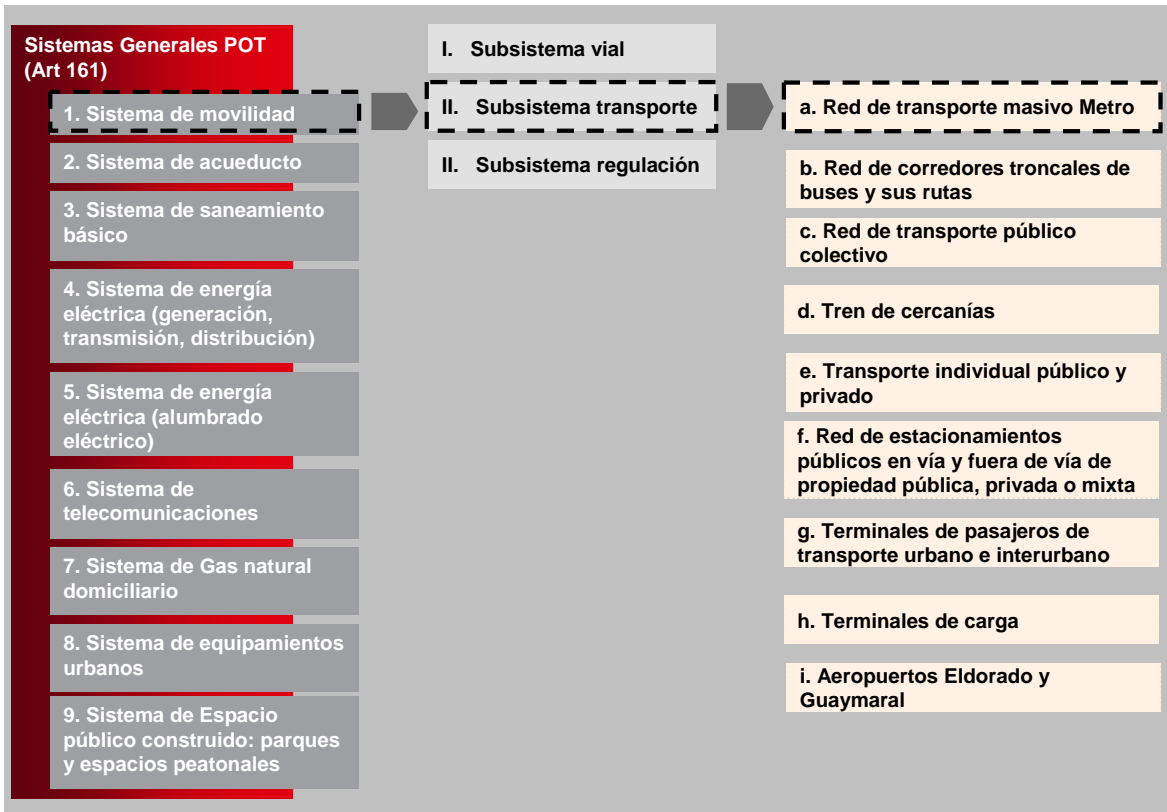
Sistemas Generales POT (Art 161)

1. Sistema de movilidad

2. Sistema de acueducto

3. Sistema de saneamiento básico

4. Sistema de energía eléctrica (generación, transmisión, distribución)

5. Sistema de energía eléctrica (alumbrado eléctrico)

6. Sistema de telecomunicaciones

7. Sistema de Gas natural domiciliario

8. Sistema de equipamientos urbanos

9. Sistema de Espacio público construido: parques y espacios peatonales

I. Subsistema vial

II. Subsistema transporte

II. Subsistema regulación

a. Red de transporte masivo Metro

b. Red de corredores troncales de buses y sus rutas

c. Red de transporte público colectivo

d. Tren de cercanías

e. Transporte individual público y privado

f. Red de estacionamientos públicos en vía y fuera de vía de propiedad pública, privada o mixta

g. Terminales de pasajeros de transporte urbano e interurbano

h. Terminales de carga

i. Aeropuertos Eldorado y Guaymaral